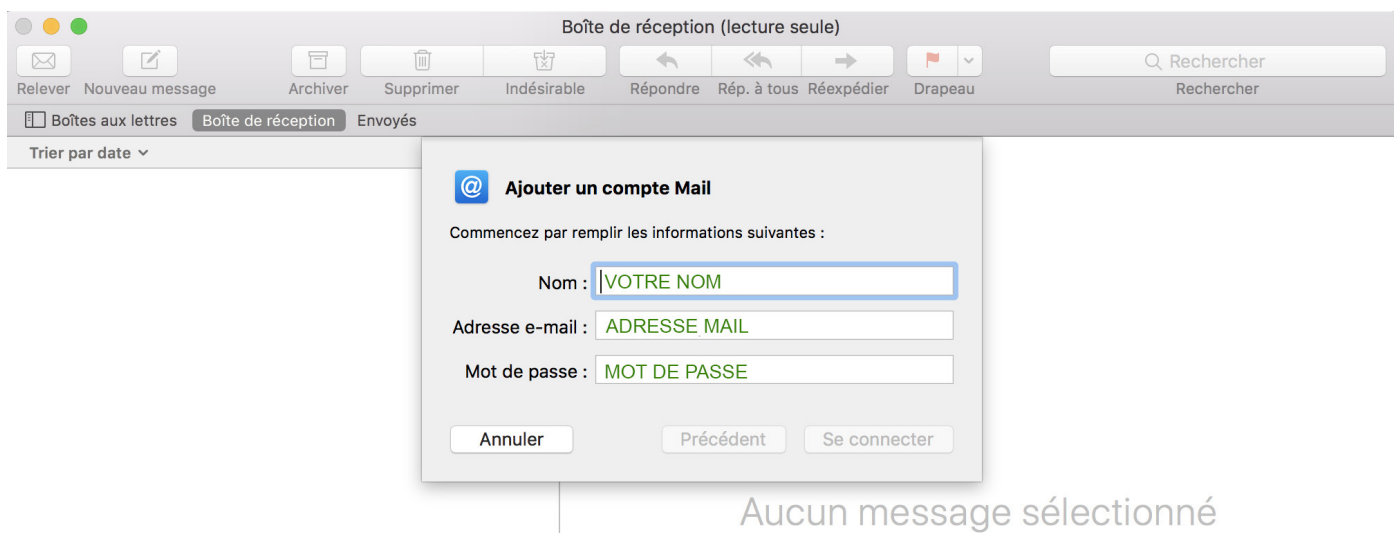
Boîte de réception (lecture seule)

Relever Nouveau message Archiver Supprimer Indésirable Répondre Rép. à tous Réexpédier Drapeau Rechercher Rechercher

Boîtes aux lettres Boîte de réception Envoyés

Trier par date

Ajouter un compte Mail

Commencez par remplir les informations suivantes :

Nom : VOTRE NOM

Adresse e-mail : ADRESSE MAIL

Mot de passe : MOT DE PASSE

Annuler Précédent Se connecter

Aucun message sélectionné